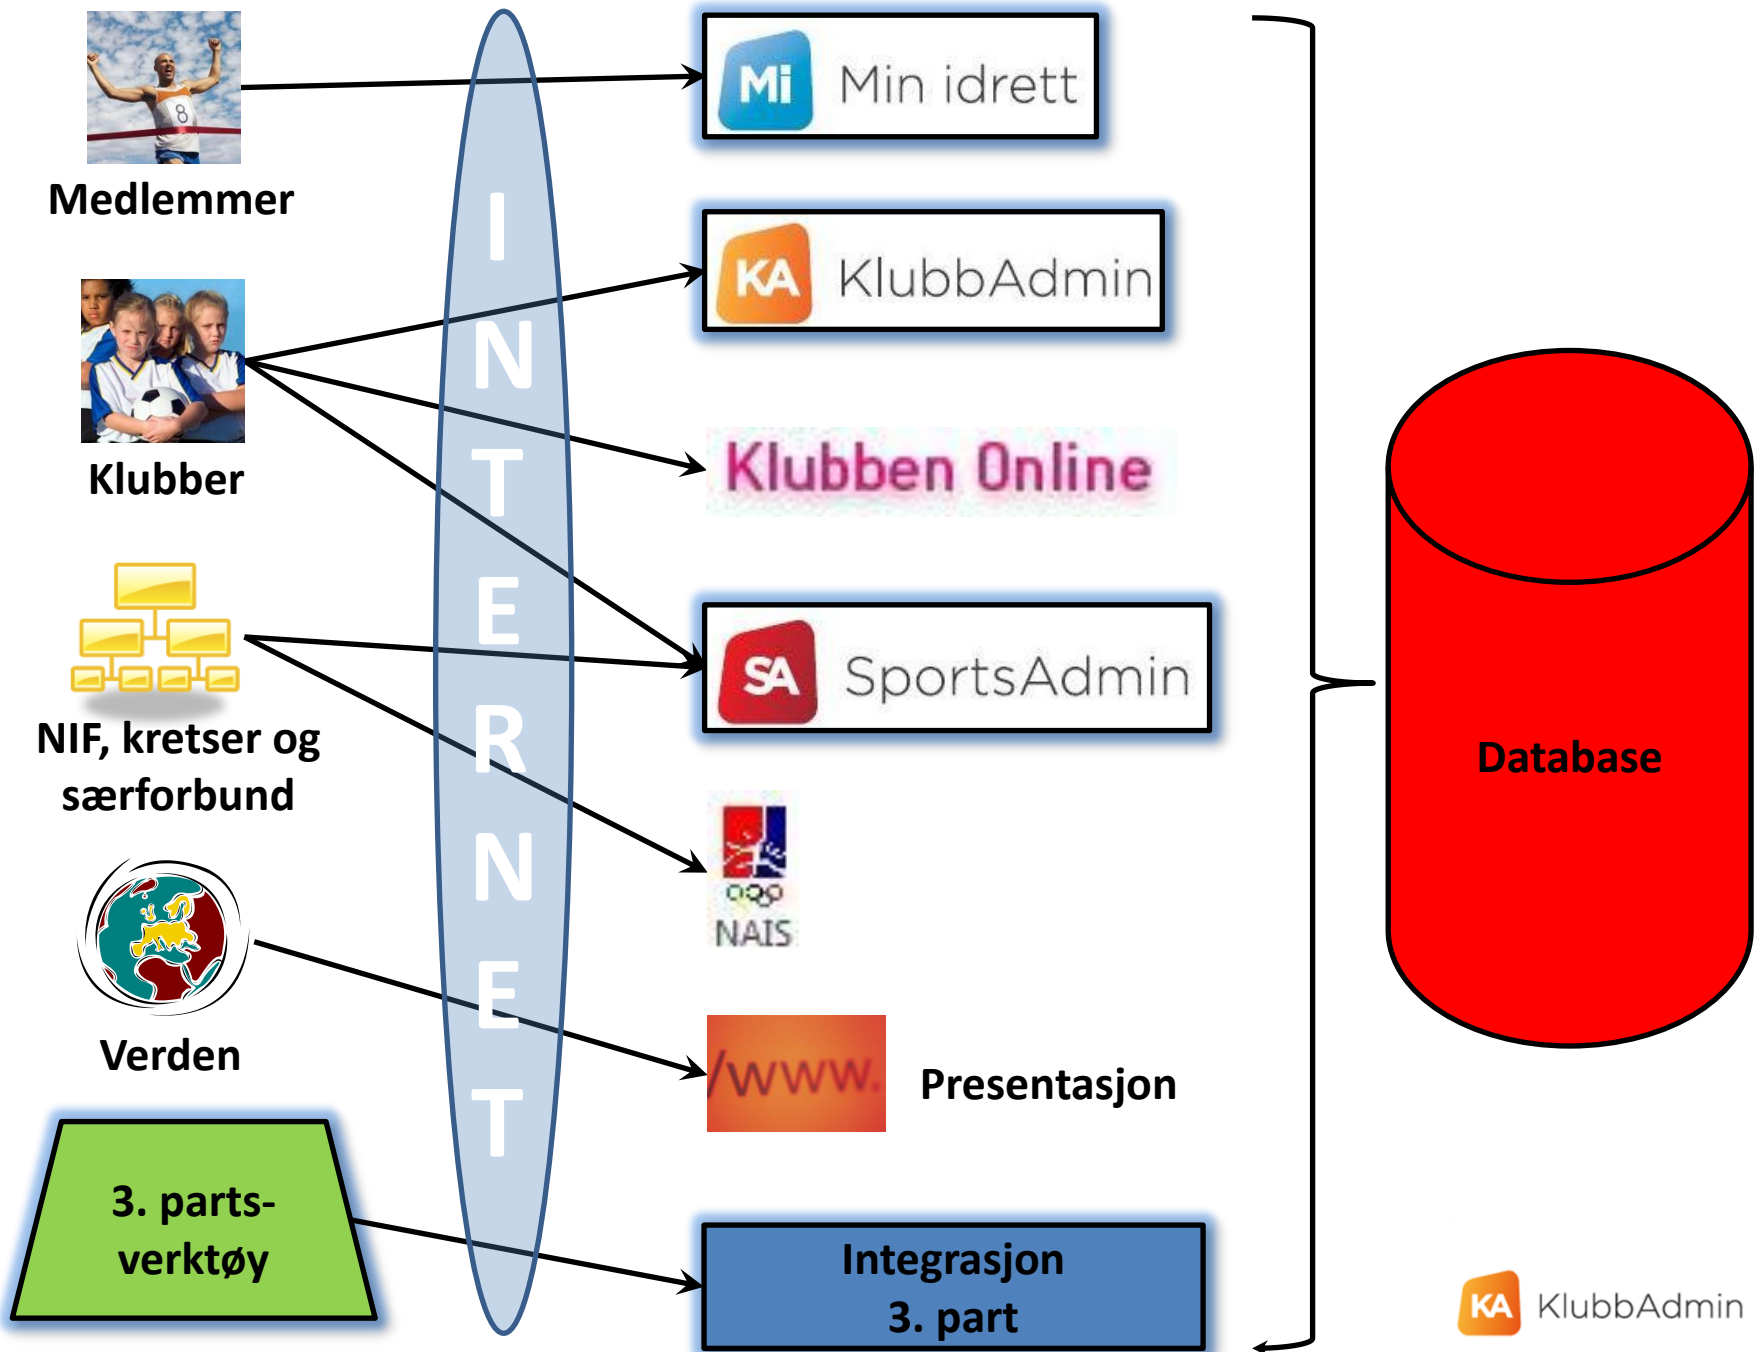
Medlemmer

Klubber

NIF, kretser og særforbund

Verden

3. parts-verktøy

I
N
T
E
R
N
E
T

Mi Min idrett

KA KlubbAdmin

Klubben Online

SA SportsAdmin

NAIS

/www.

Presentasjon

Integrasjon
3. part

Database

KA KlubbAdmin